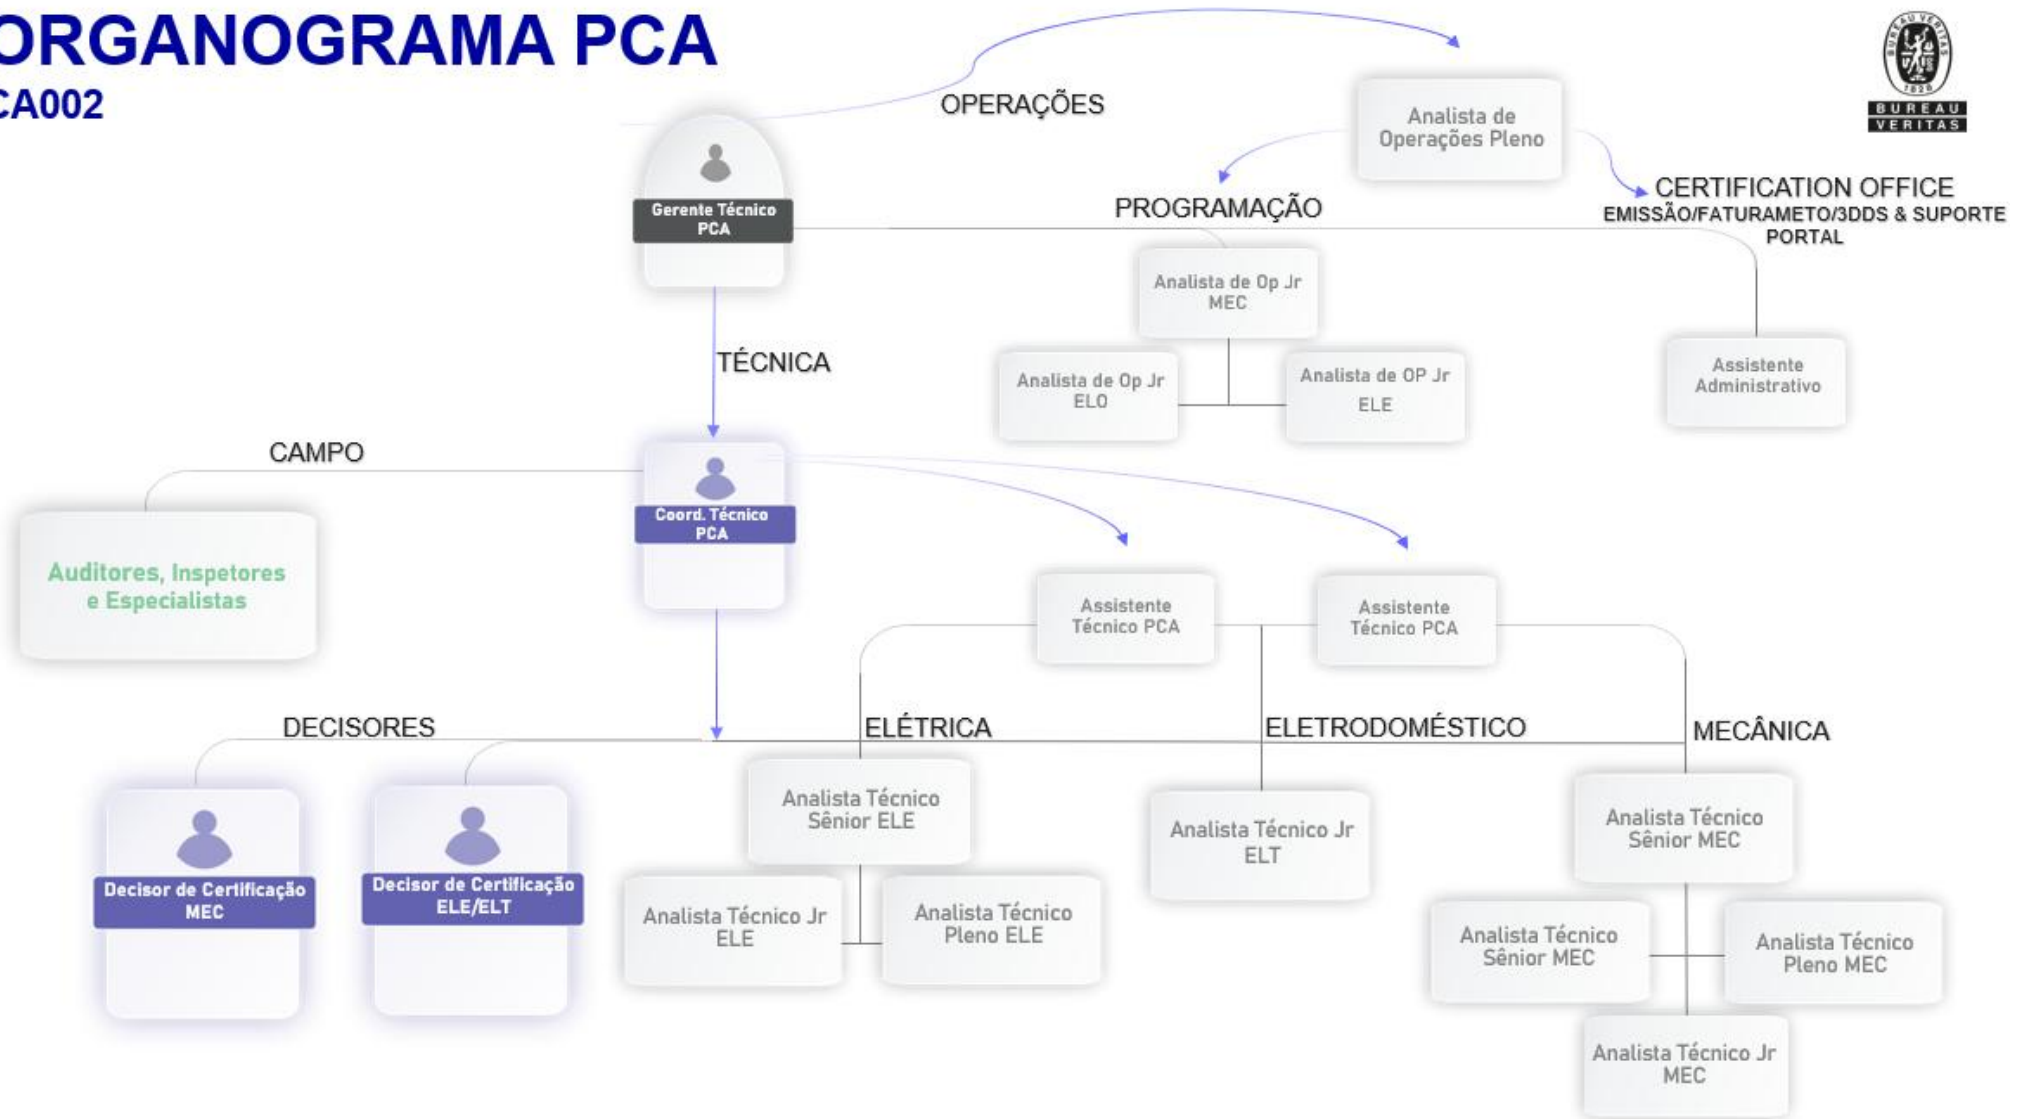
ORGANOGRAMA PCA
CA002

BUREAU VERITAS

Gerente Técnico PCA

OPERAÇÕES

Analista de Operações Pleno

PROGRAMAÇÃO

CERTIFICATION OFFICE
EMISSÃO/FATURAMETO/3DDS & SUPORTE PORTAL

Analista de Op Jr MEC

Analista de Op Jr ELO

Analista de OP Jr ELE

Assistente Administrativo

TÉCNICA

CAMPO

Auditores, Inspetores e Especialistas

Coord. Técnico PCA

Assistente Técnico PCA

Assistente Técnico PCA

DECISORES

ELÉTRICA

ELETRODOMÉSTICO

MECÂNICA

Decisor de Certificação MEC

Decisor de Certificação ELE/ELT

Analista Técnico Sênior ELE

Analista Técnico Jr ELE

Analista Técnico Pleno ELE

Analista Técnico Jr ELT

Analista Técnico Sênior MEC

Analista Técnico Sênior MEC

Analista Técnico Pleno MEC

Analista Técnico Jr MEC